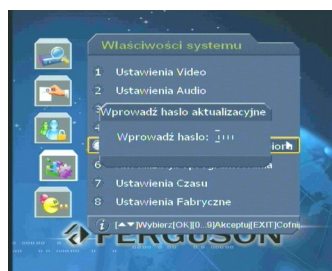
Właściwości systemu

1 Ustawienia Video

2 Ustawienia Audio

3

Wprowadź hasło aktualizacyjne

Wprowadź hasło: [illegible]

6 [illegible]

7 Ustawienia Czasu

8 Ustawienia Fabryczne

[▲▼]Wybierz[OK][0...9]Akceptuj[EXIT]Cofnij

FERGUSON